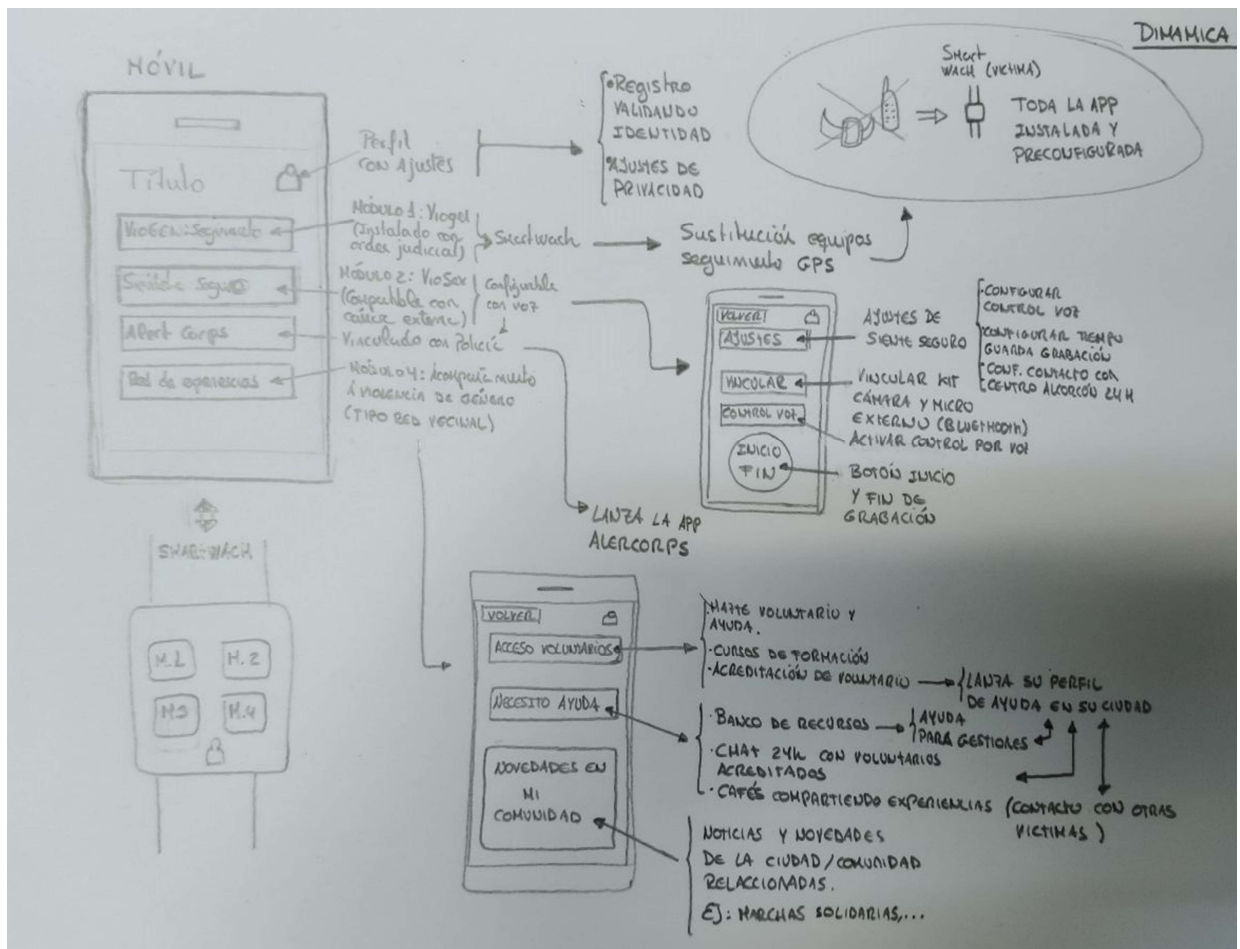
DINAMICA

MÓVIL

Titulo

VioGEN: Seguimiento

Siéntete Seguro

Alert Corps

Red de experiencias

Perfil con Ajustes

•Registro VALIDANDO IDENTIDAD

•AJUSTES DE PRIVACIDAD

Smart WACH (VICTIMA)

TODA LA APP INSTALADA Y PRECONFIGURADA

Módulo 1: Viogen (Instalado con orden judicial)

Smartwach

Sustitución equipos seguimiento GPS

Módulo 2: VioSex (Compatible con cámara externa)

Configurable con voz

Vinculado con Policía

Módulo 4: Acompañamiento a violencia de género (TIPO RED VECINAL)

VOLVER

AJUSTES

VINCULAR

CONTROL VOZ

INICIO FIN

AJUSTES DE SIENTE SEGURO

CONFIGURAR CONTROL VOZ

CONFIGURAR TIEMPO GUARDA GRABACIÓN

CONF. CONTACTO CON CENTRO ALCORCÓN 24H

VINCULAR KIT CÁMARA Y MICRO EXTERNO (BLUETOOTH)

ACTIVAR CONTROL POR VOZ

BOTÓN INICIO Y FIN DE GRABACIÓN

LANZA LA APP ALERCORPS

SMARTWACH

M.1 M.2 M.3 M.4

VOLVER

ACCESO VOLUNTARIOS

NECESITO AYUDA

NOVEDADES EN MI COMUNIDAD

·HAZTE VOLUNTARIO Y AYUDA.

·CURSOS DE FORMACIÓN

·ACREDITACIÓN DE VOLUNTARIO → LANZA SU PERFIL DE AYUDA EN SU CIUDAD

·BANCO DE RECURSOS → AYUDA PARA GESTIONES

·CHAT 24H CON VOLUNTARIOS ACREDITADOS

·CAFÉS COMPARTIENDO EXPERIENCIAS (CONTACTO CON OTRAS VICTIMAS)

NOTICIAS Y NOVEDADES DE LA CIUDAD / COMUNIDAD RELACIONADAS.

EJ: MARCHAS SOLIDARIAS,...